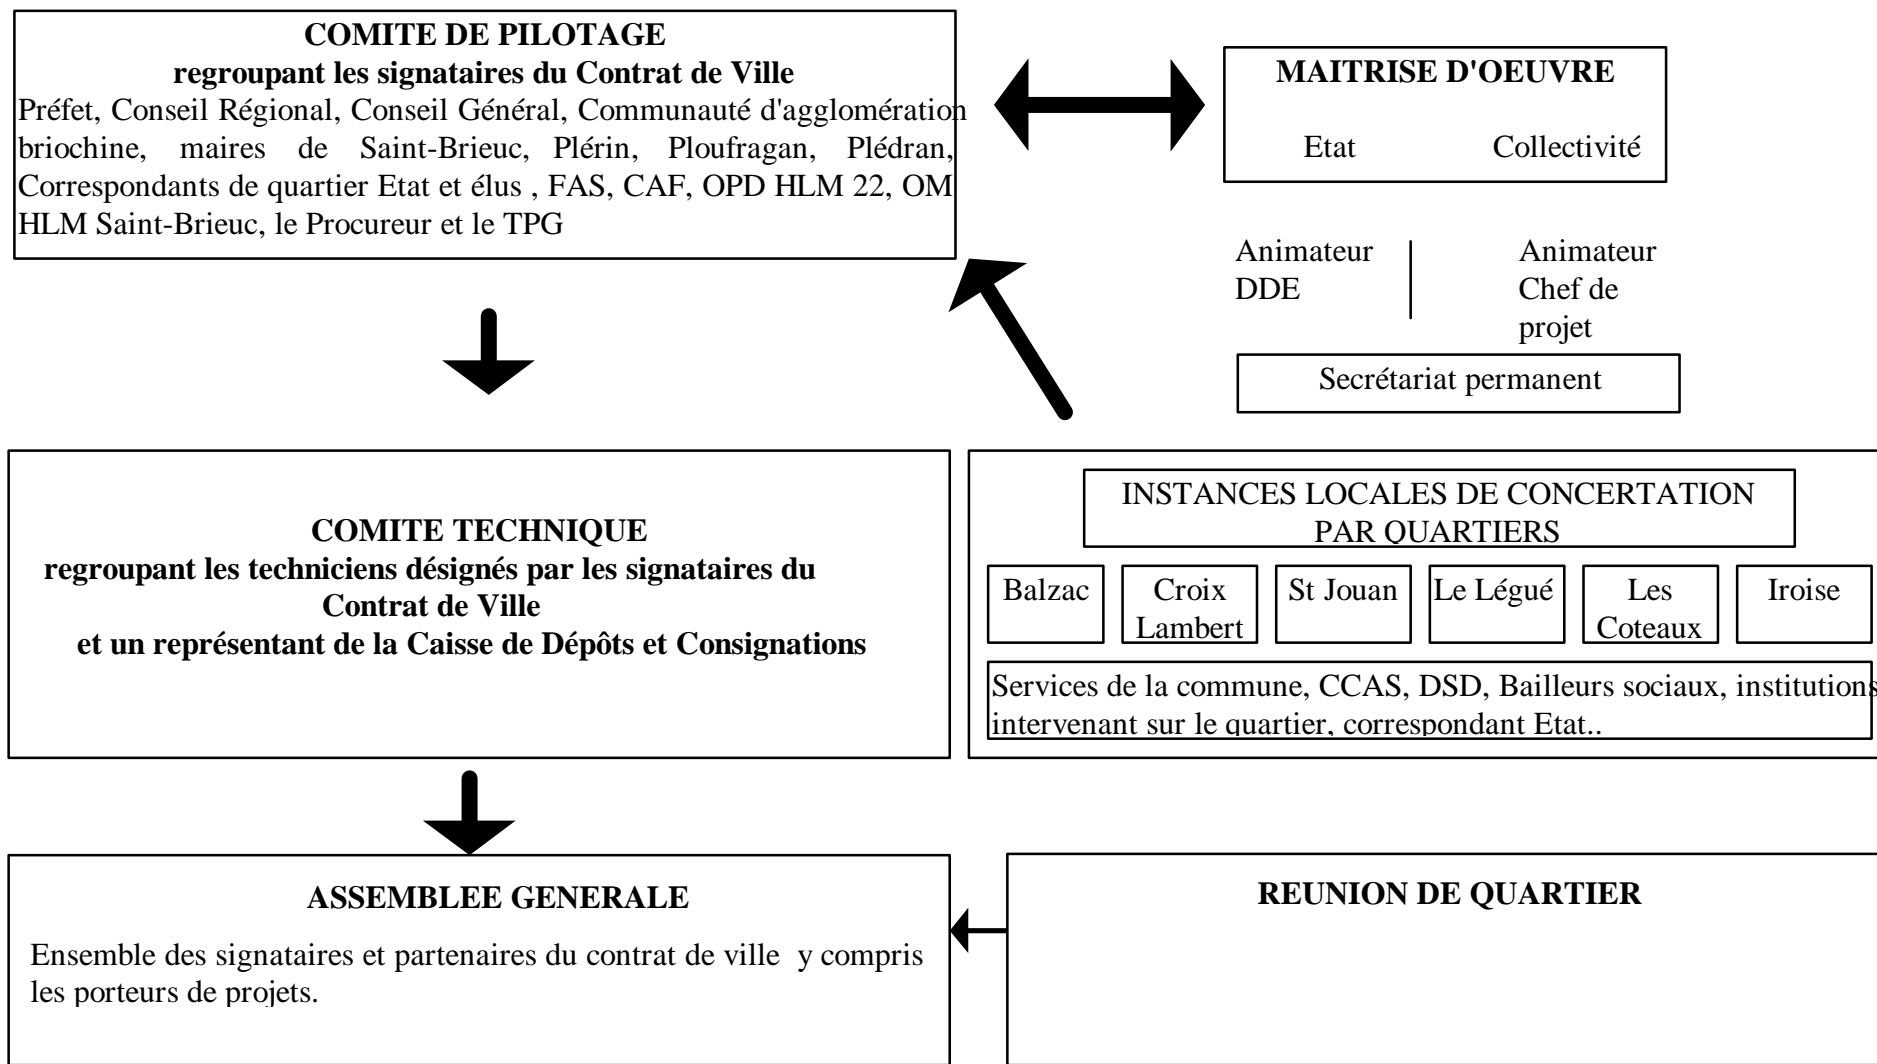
COMITE DE PILOTAGE
regroupant les signataires du Contrat de Ville
Préfet, Conseil Régional, Conseil Général, Communauté d'agglomération briochine, maires de Saint-Brieuc, Plérin, Ploufragan, Plédran, Correspondants de quartier Etat et élus , FAS, CAF, OPD HLM 22, OM HLM Saint-Brieuc, le Procureur et le TPG

MAITRISE D'OEUVRE

Etat Collectivité

Animateur DDE

Animateur Chef de projet

Secrétariat permanent

COMITE TECHNIQUE
regroupant les techniciens désignés par les signataires du Contrat de Ville
et un représentant de la Caisse de Dépôts et Consignations

INSTANCES LOCALES DE CONCERTATION PAR QUARTIERS

Balzac

Croix Lambert

St Jouan

Le Légué

Les Coteaux

Iroise

Services de la commune, CCAS, DSD, Bailleurs sociaux, institutions intervenant sur le quartier, correspondant Etat..

ASSEMBLEE GENERALE

Ensemble des signataires et partenaires du contrat de ville y compris les porteurs de projets.

REUNION DE QUARTIER